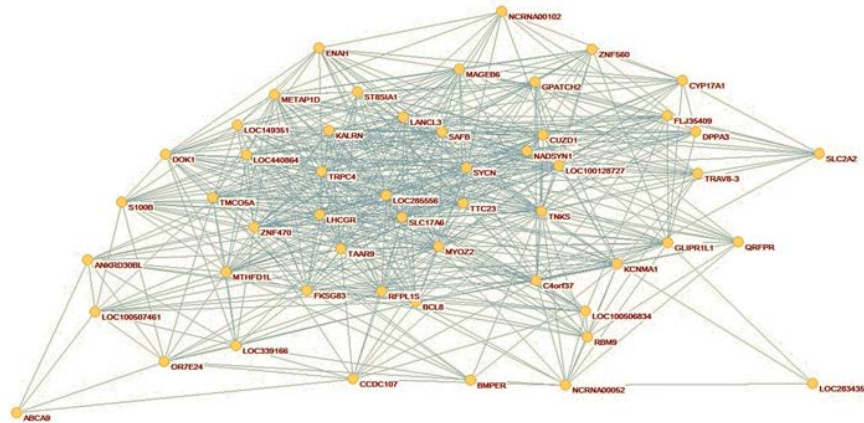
NCRNA00102
ENAH
ZNF560
MAGEB6
GPATCH2
CYP17A1
METAP1D
ST8SIA1
LANCL3
FLJ35409
LOC149351
KALRN
SAFB
CUZD1
DPPA3
NADSYN1
DOK1
LOC440864
SLC2A2
TRPC4
SYCN
LOC100128727
TRAV8-3
LOC285556
S100B
TMCO5A
TTC23
LHCGR
SLC17A6
TNKS
ZNF470
GLIPR1L1
QRFPR
TAAR9
MYOZ2
ANKRD30BL
MTHFD1L
KCNMA1
C4orf37
FKSG83
RFPL1S
BCL6
LOC100507461
LOC100506834
LOC339166
RBM9
OR7E24
CCDC107
BMPER
NCRNA00052
LOC283435
ABCA9